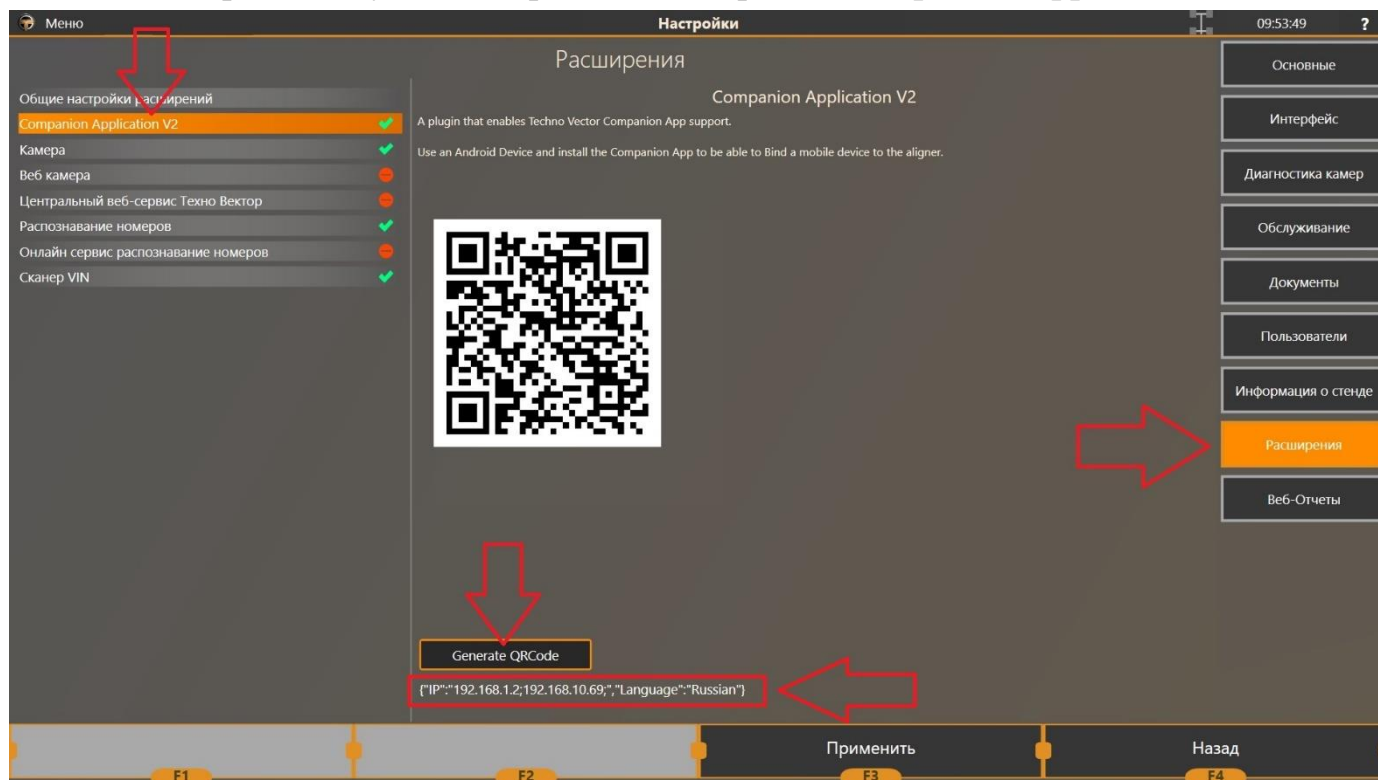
Меню

Настройки

09:53:49

?

Расширения

Общие настройки расширений
Companion Application V2
Камера
Веб камера
Центральный веб-сервис Техно Вектор
Распознавание номеров
Онлайн сервис распознавание номеров
Сканер VIN

Companion Application V2

A plugin that enables Techno Vector Companion App support.

Use an Android Device and install the Companion App to be able to Bind a mobile device to the aligner.

Generate QRCode

{"IP":"192.168.1.2;192.168.10.69;","Language":"Russian"}

Основные
Интерфейс
Диагностика камер
Обслуживание
Документы
Пользователи
Информация о стенде
Расширения
Веб-Отчеты

F1
F2
Применить
F3
Назад
F4